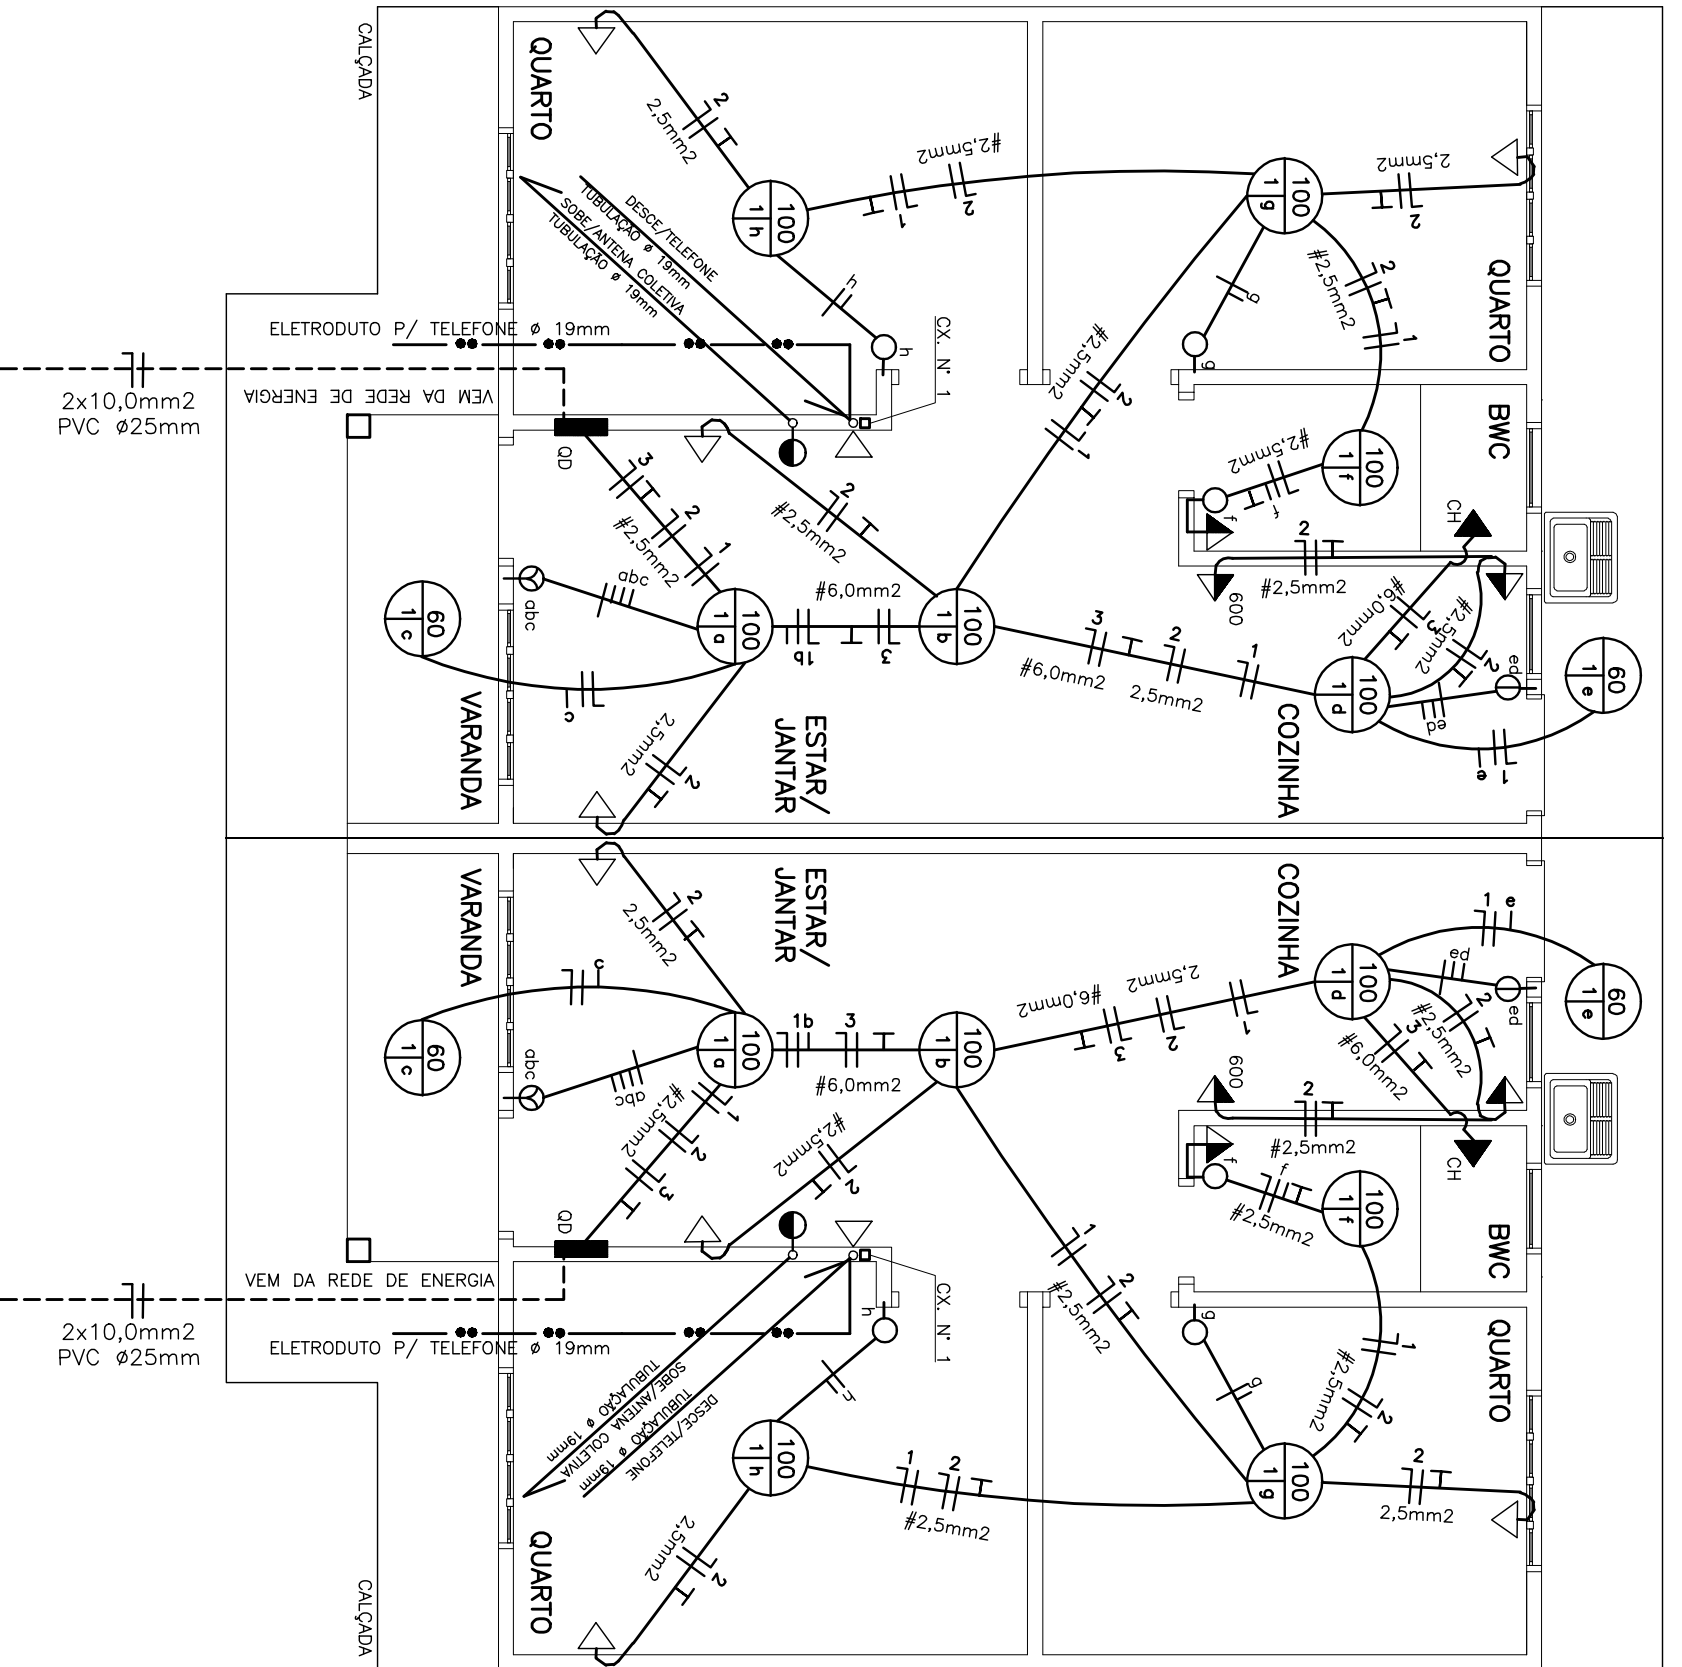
CALÇADA

QUARTO

2,5mm2

#2,5mm2

2,5mm2

100
1h

100
1g

QUARTO

DESCE/TELEFONE
TUBULAÇÃO ø 19mm
SOBE/ANTENA COLETIVA
TUBULAÇÃO ø 19mm

ELETRODUTO P/ TELEFONE ø 19mm

CX. Nº 1

#2,5mm2

#2,5mm2

2x10,0mm2
PVC ø25mm

VEM DA REDE DE ENERGIA

QD

BWC

#2,5mm2

100
1f

CH

#2,5mm2

#2,5mm2

#2,5mm2

600

abc

60
1c

100
1a

#6,0mm2

100
1b

#6,0mm2

#2,5mm2

#6,0mm2

2,5mm2

100
1d

60
1e

2,5mm2

VARANDA

ESTAR/
JANTAR

COZINHA

VARANDA

ESTAR/
JANTAR

COZINHA

2,5mm2

60
1c

abc

100
1a

#6,0mm2

100
1b

#6,0mm2

2,5mm2

100
1d

60
1e

#2,5mm2

#6,0mm2

#2,5mm2

600

#2,5mm2

#2,5mm2

#2,5mm2

CH

100
1f

#2,5mm2

BWC

QD

VEM DA REDE DE ENERGIA

2x10,0mm2
PVC ø25mm

ELETRODUTO P/ TELEFONE ø 19mm

CX. Nº 1

#2,5mm2

SOBE/ANTENA COLETIVA
TUBULAÇÃO ø 19mm
DESCE/TELEFONE
TUBULAÇÃO ø 19mm

#2,5mm2

QUARTO

100
1h

#2,5mm2

100
1g

2,5mm2

2,5mm2

QUARTO

CALÇADA